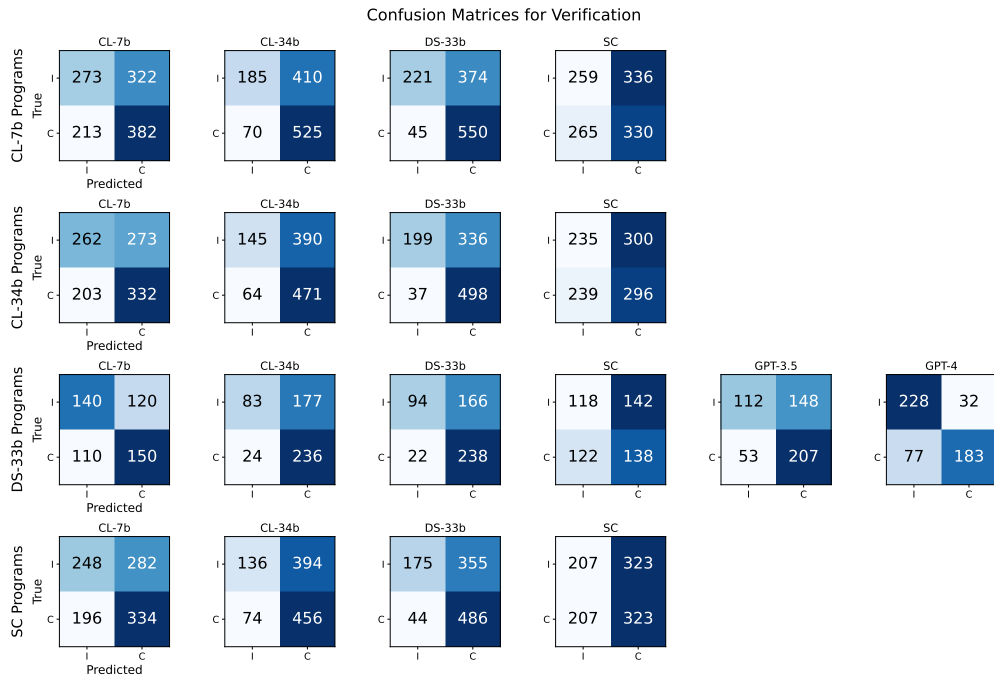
Confusion Matrices for Verification

CL-7b Programs

CL-7b
True
I
C
| | I | C |
|---|---|---|
| I | 273 | 322 |
| C | 213 | 382 |
Predicted

CL-34b
| | I | C |
|---|---|---|
| I | 185 | 410 |
| C | 70 | 525 |

DS-33b
| | I | C |
|---|---|---|
| I | 221 | 374 |
| C | 45 | 550 |

SC
| | I | C |
|---|---|---|
| I | 259 | 336 |
| C | 265 | 330 |

CL-34b Programs

CL-7b
True
| | I | C |
|---|---|---|
| I | 262 | 273 |
| C | 203 | 332 |
Predicted

CL-34b
| | I | C |
|---|---|---|
| I | 145 | 390 |
| C | 64 | 471 |

DS-33b
| | I | C |
|---|---|---|
| I | 199 | 336 |
| C | 37 | 498 |

SC
| | I | C |
|---|---|---|
| I | 235 | 300 |
| C | 239 | 296 |

DS-33b Programs

CL-7b
True
| | I | C |
|---|---|---|
| I | 140 | 120 |
| C | 110 | 150 |
Predicted

CL-34b
| | I | C |
|---|---|---|
| I | 83 | 177 |
| C | 24 | 236 |

DS-33b
| | I | C |
|---|---|---|
| I | 94 | 166 |
| C | 22 | 238 |

SC
| | I | C |
|---|---|---|
| I | 118 | 142 |
| C | 122 | 138 |

GPT-3.5
| | I | C |
|---|---|---|
| I | 112 | 148 |
| C | 53 | 207 |

GPT-4
| | I | C |
|---|---|---|
| I | 228 | 32 |
| C | 77 | 183 |

SC Programs

CL-7b
True
| | I | C |
|---|---|---|
| I | 248 | 282 |
| C | 196 | 334 |
Predicted

CL-34b
| | I | C |
|---|---|---|
| I | 136 | 394 |
| C | 74 | 456 |

DS-33b
| | I | C |
|---|---|---|
| I | 175 | 355 |
| C | 44 | 486 |

SC
| | I | C |
|---|---|---|
| I | 207 | 323 |
| C | 207 | 323 |